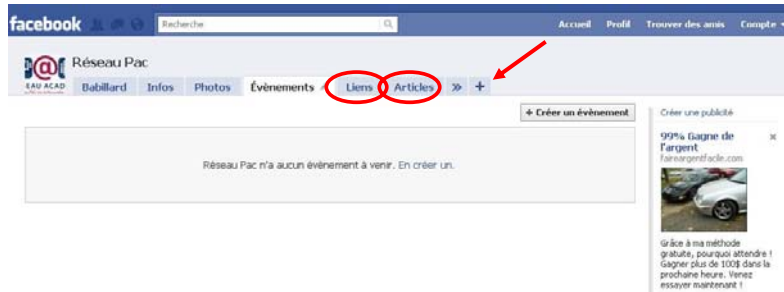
facebook

Recherche

Accueil Profil Trouver des amis Compte

Réseau Pac

EAU ACAD

Babillard Infos Photos Évènements Liens Articles » +

+ Créer un évènement

Réseau Pac n'a aucun évènement à venir. En créer un.

Créer une publicité

99% Gagne de l'argent
faireargentfacile.com

Grâce à ma méthode gratuite, pourquoi attendre ! Gagner plus de 100$ dans la prochaine heure. Venez essayer maintenant !